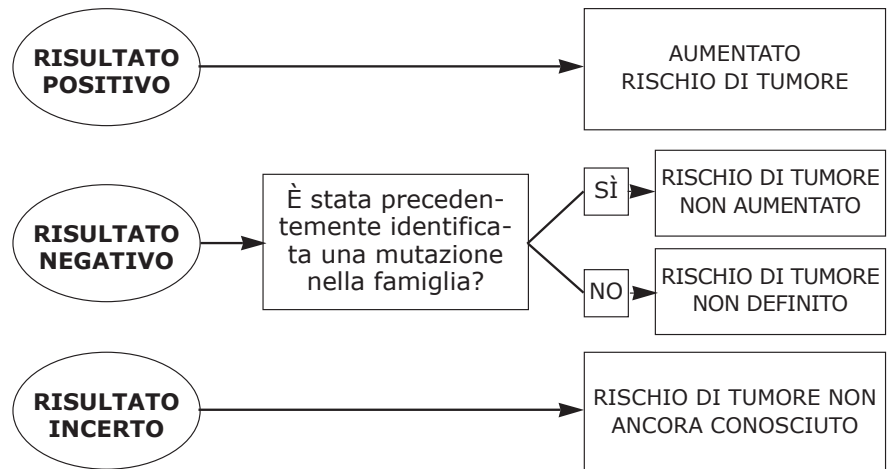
RISULTATO POSITIVO

AUMENTATO RISCHIO DI TUMORE

RISULTATO NEGATIVO

È stata precedentemente identificata una mutazione nella famiglia?

SÌ

RISCHIO DI TUMORE NON AUMENTATO

NO

RISCHIO DI TUMORE NON DEFINITO

RISULTATO INCERTO

RISCHIO DI TUMORE NON ANCORA CONOSCIUTO